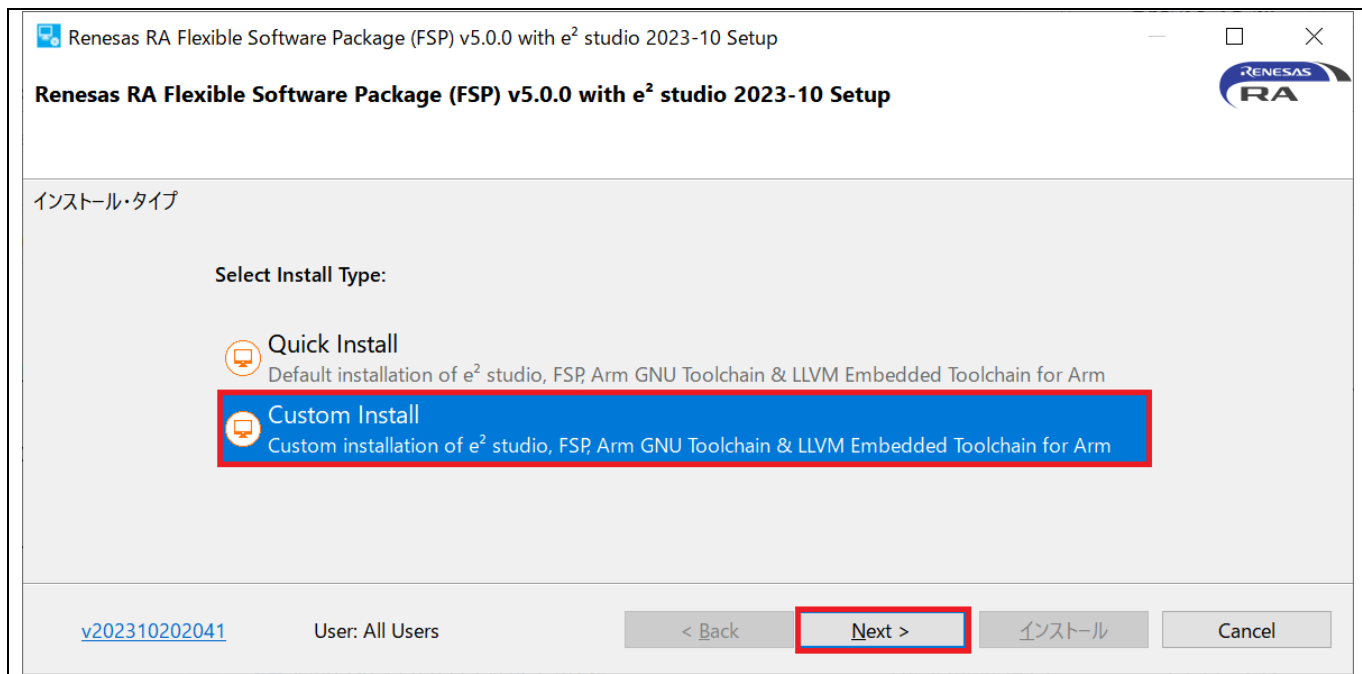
Renesas RA Flexible Software Package (FSP) v5.0.0 with e² studio 2023-10 Setup

Renesas RA Flexible Software Package (FSP) v5.0.0 with e² studio 2023-10 Setup

RENESAS RA

インストール・タイプ

Select Install Type:

Quick Install
Default installation of e² studio, FSP, Arm GNU Toolchain & LLVM Embedded Toolchain for Arm

Custom Install
Custom installation of e² studio, FSP, Arm GNU Toolchain & LLVM Embedded Toolchain for Arm

v202310202041 User: All Users < Back Next > インストール Cancel